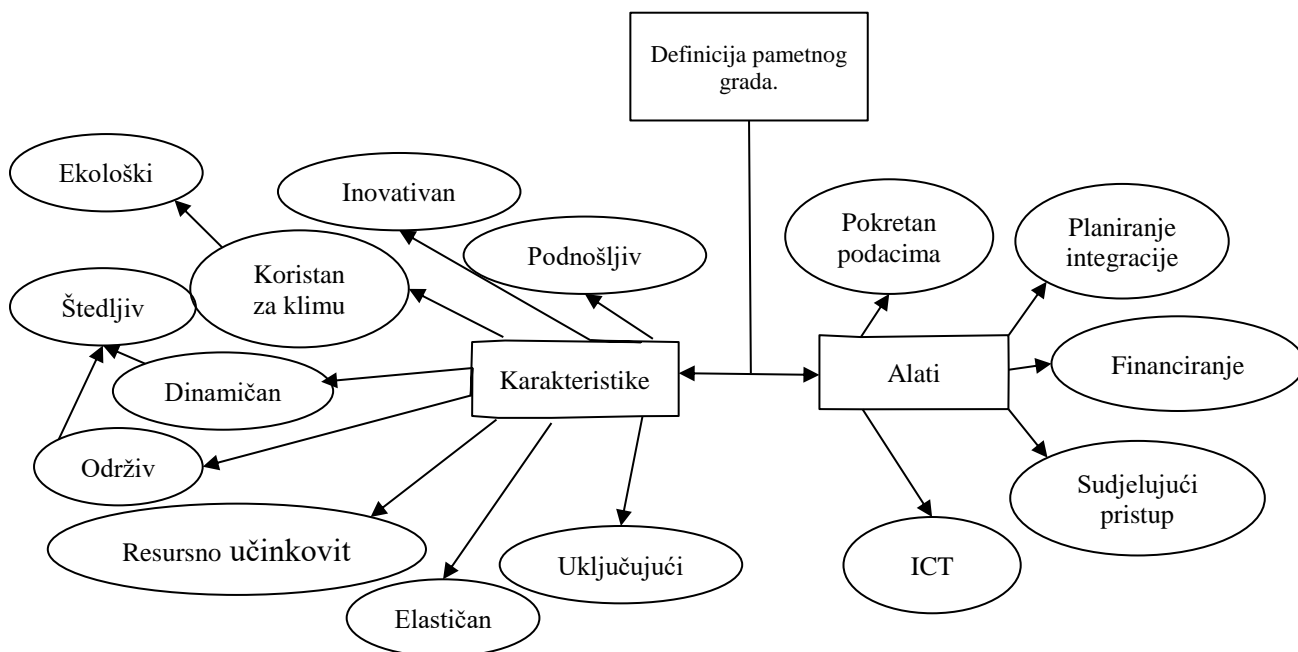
Definicija pametnog grada.

Ekološki

Inovativan

Koristan za klimu

Podnošljiv

Štedljiv

Dinamičan

Karakteristike

Održiv

Resursno učinkovit

Uključujući

Elastičan

Pokretan podacima

Planiranje integracije

Alati

Financiranje

Sudjelujući pristup

ICT